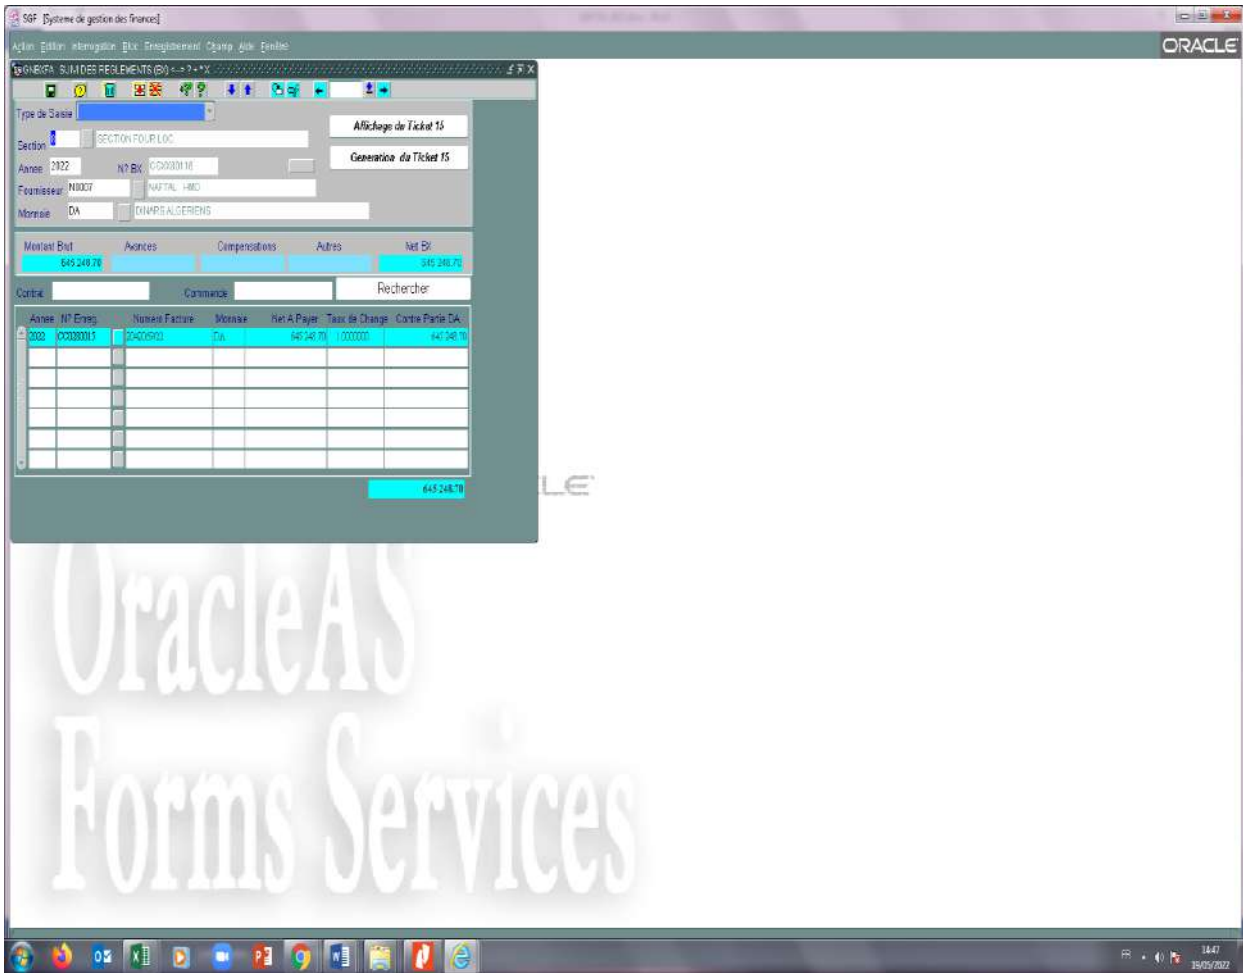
SGF [Systeme de gestion des finances]

Action Edition Interrogation Bloc Enregistrement Champ Aide Fenêtre

ORACLE

GNBXFA SUM DES REGLEMENTS (BX) <-> ? + * X

Type de Saisie

Section 4 SECTION FOUR LOC

Annee 2022 N° BX CC0000110

Fournisseur N0007 NAFTAL HMD

Monnaie DA DINARS ALGERIENS

Affichage du Ticket 15

Generation du Ticket 15

| Montant Brut | Avances | Compensations | Autres | Net BX |
|---|---|---|---|---|
| 645 248.70 | | | | 645 248.70 |

Contrat Commande Rechercher

| Annee | N° Enreg | | Numero Facture | Monnaie | Net A Payer | Taux de Change | Contre Partie DA |
|---|---|---|---|---|---|---|---|
| 2022 | CC0000015 | | 20420S903 | DA | 645 248.70 | 1.000000 | 645 248.70 |

645 248.70

LE

OracleAS Forms Services

FR 14:47 19/05/2022